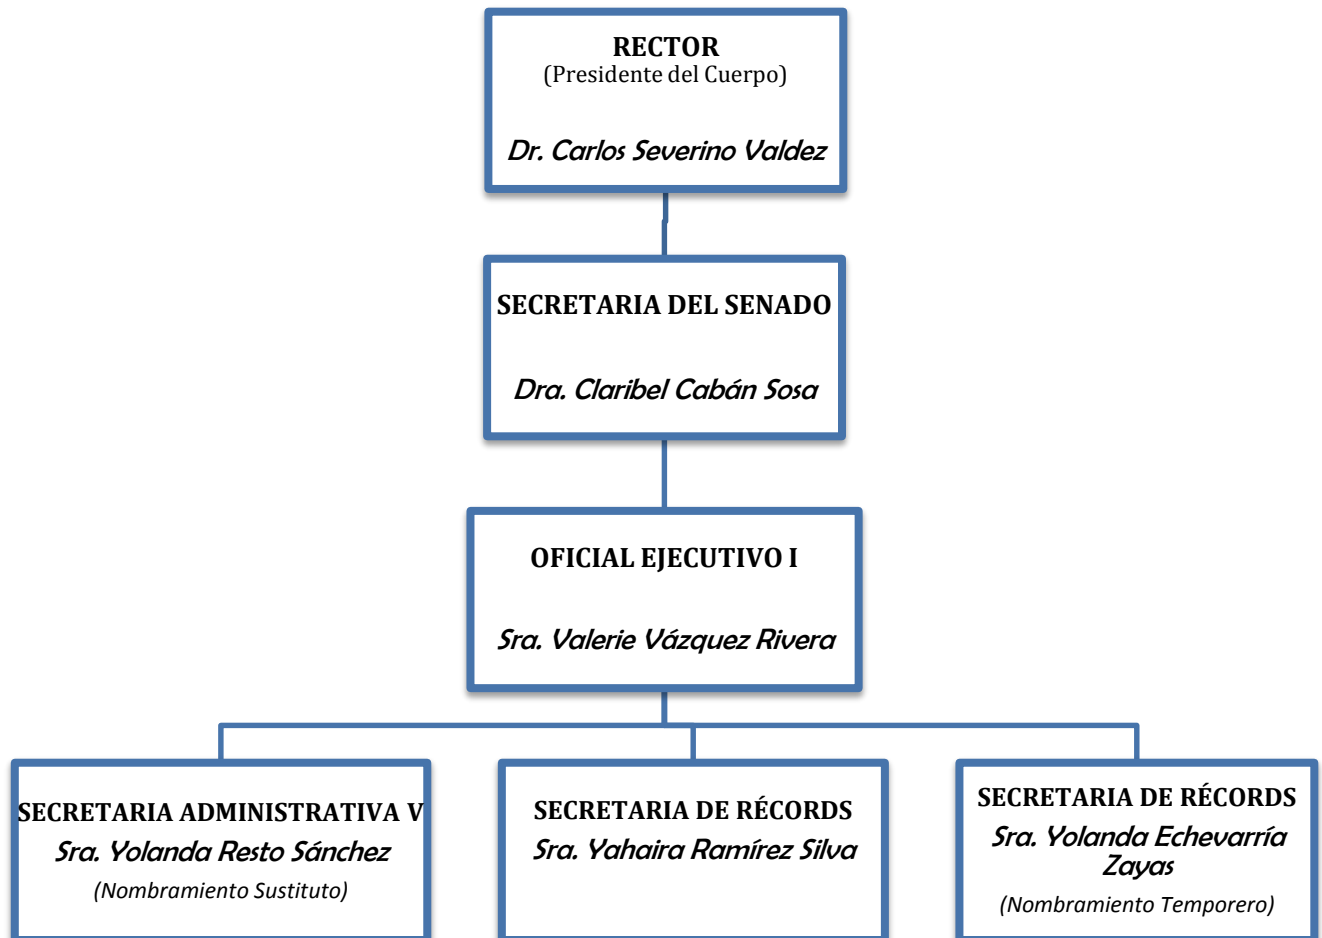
RECTOR
(Presidente del Cuerpo)

Dr. Carlos Severino Valdez

SECRETARIA DEL SENADO

Dra. Claribel Cabán Sosa

OFICIAL EJECUTIVO I

Sra. Valerie Vázquez Rivera

SECRETARIA ADMINISTRATIVA V
Sra. Yolanda Resto Sánchez
(Nombramiento Sustituto)

SECRETARIA DE RÉCORDS
Sra. Yahaira Ramírez Silva

SECRETARIA DE RÉCORDS
Sra. Yolanda Echevarría Zayas
(Nombramiento Temporero)